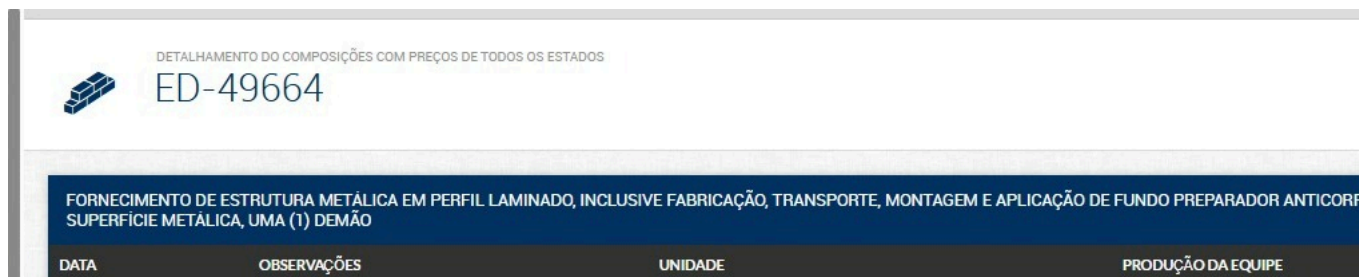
DETALHAMENTO DO COMPOSIÇÕES COM PREÇOS DE TODOS OS ESTADOS

ED-49664

FORNECIMENTO DE ESTRUTURA METÁLICA EM PERFIL LAMINADO, INCLUSIVE FABRICAÇÃO, TRANSPORTE, MONTAGEM E APLICAÇÃO DE FUNDO PREPARADOR ANTICOR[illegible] SUPERFÍCIE METÁLICA, UMA (1) DEMÃO

| DATA | OBSERVAÇÕES | UNIDADE | PRODUÇÃO DA EQUIPE |
|---|---|---|---|